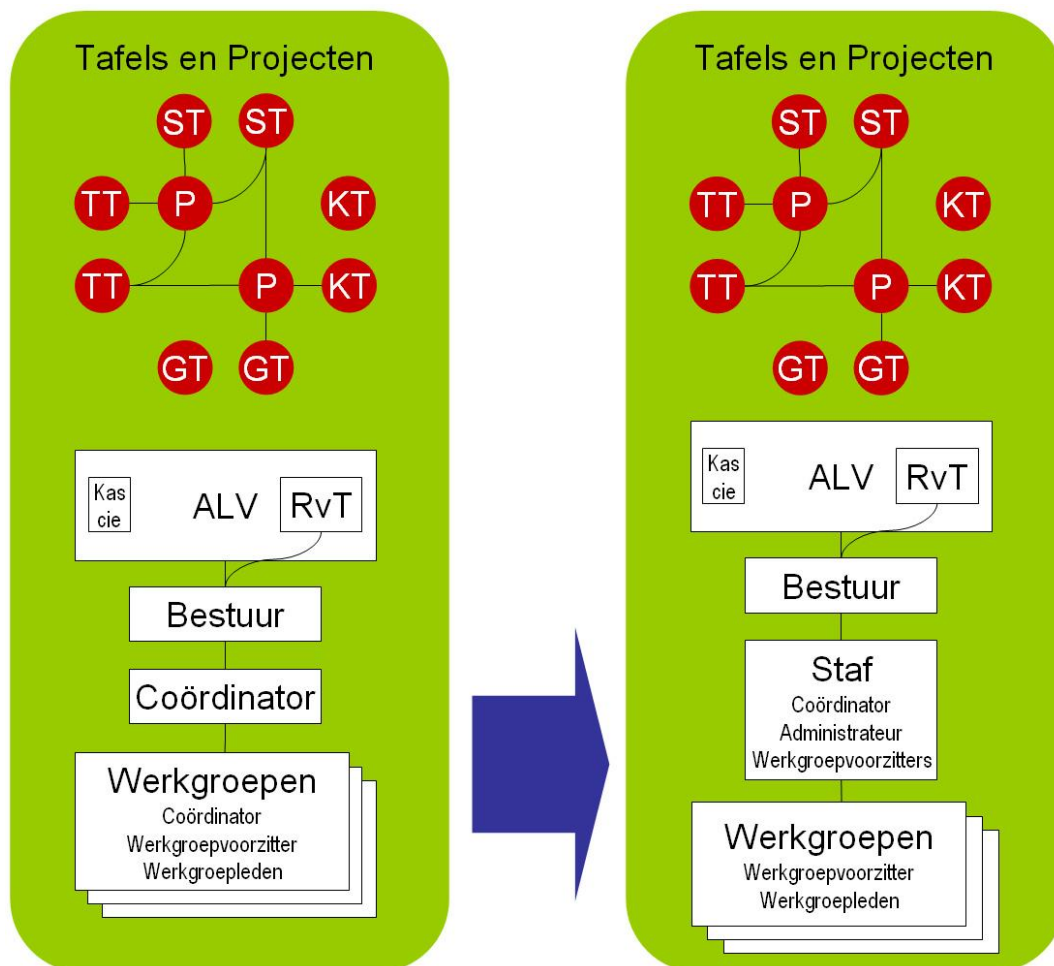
Tafels en Projecten

ST ST

TT P KT

TT P KT

GT GT

Kas cie

ALV

RvT

Bestuur

Coördinator

Werkgroepen

Coördinator
Werkgroepvoorzitter
Werkgroepleden

Tafels en Projecten

ST ST

TT P KT

TT P KT

GT GT

Kas cie

ALV

RvT

Bestuur

Staf

Coördinator
Administrateur
Werkgroepvoorzitters

Werkgroepen

Werkgroepvoorzitter
Werkgroepleden